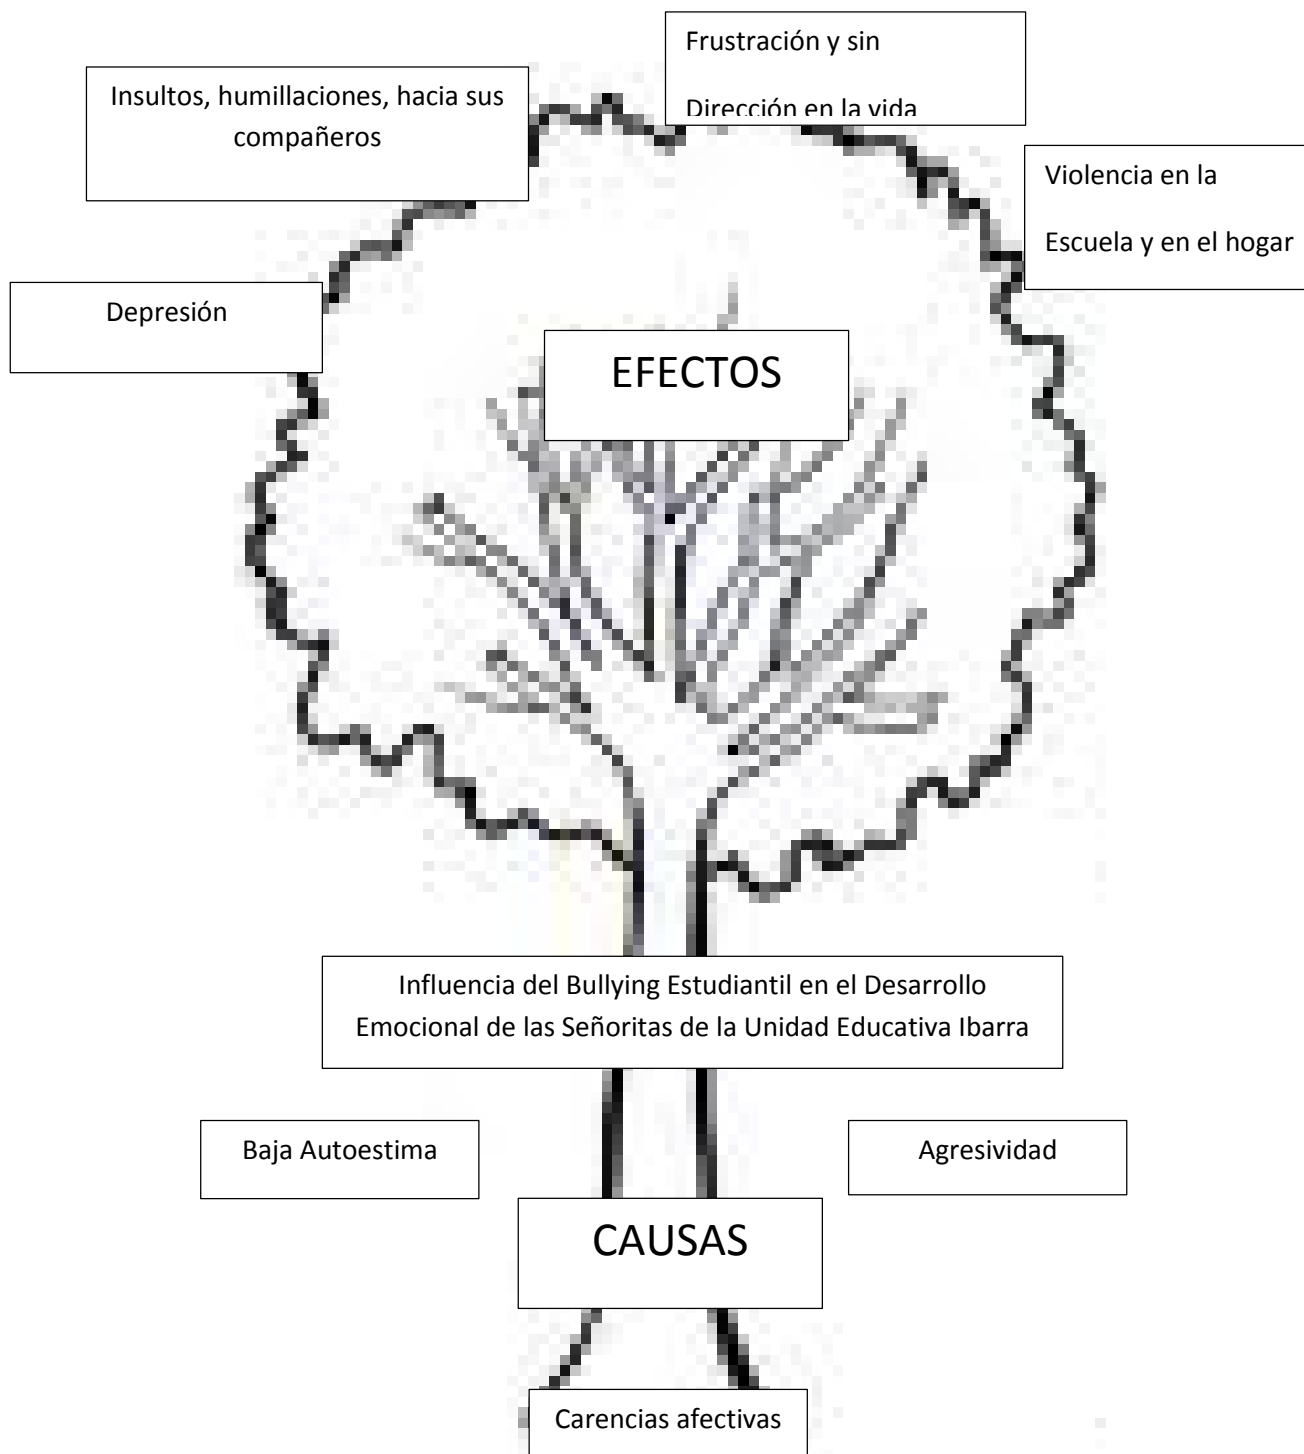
Insultos, humillaciones, hacia sus compañeros

Frustración y sin

Dirección en la vida

Violencia en la

Escuela y en el hogar

Depresión

EFECTOS

Influencia del Bullying Estudiantil en el Desarrollo Emocional de las Señoritas de la Unidad Educativa Ibarra

Baja Autoestima

Agresividad

CAUSAS

Carencias afectivas